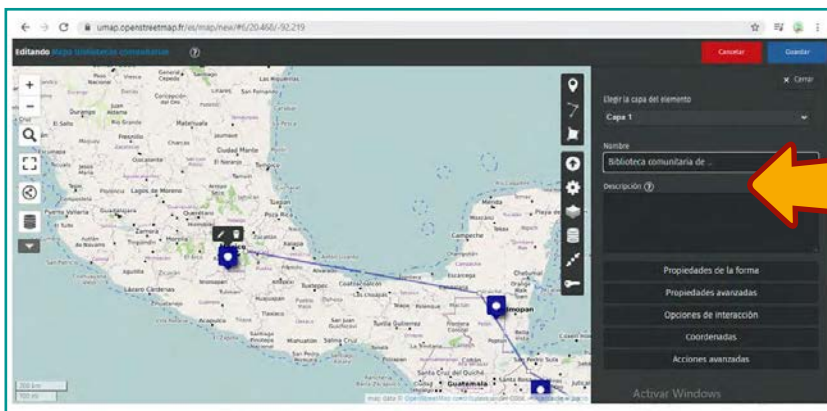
umap.openstreetmap.fr/es/map/new/#6/20.468/-92.219

Editando Mapa bibliotecas comunitarias

Cancelar
Guardar

Cerrar

Elegir la capa del elemento
Capa 1

Nombre
Biblioteca comunitaria de ...

Descripción

Propiedades de la forma
Propiedades avanzadas
Opciones de interacción
Coordenadas
Acciones avanzadas

Activar Windows

Las Vegas
Phoenix
Tucson
El Paso
Chihuahua
Monterrey
Culiacán
Durango
Torreón
Saltillo
Ciudad Madero
Tampico
Zacatecas
San Luis Potosí
Aguascalientes
León
Guadalajara
Puerto Vallarta
Querétaro
Morelia
Acapulco
Oaxaca
Tuxtla Gutiérrez
Veracruz
Campeche
Mérida
Chetumal
Belmopan
Guatemala
Tegucigalpa
San Pedro Sula
Santa Cruz del Quiché

200 km
100 mi